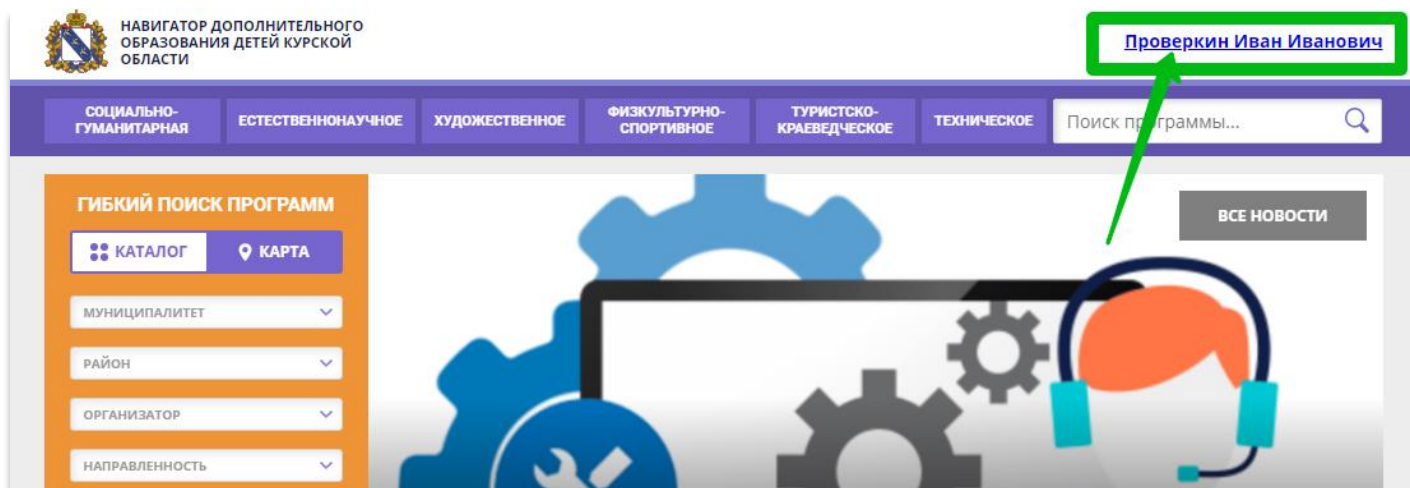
НАВИГАТОР ДОПОЛНИТЕЛЬНОГО ОБРАЗОВАНИЯ ДЕТЕЙ КУРСКОЙ ОБЛАСТИ

Проверкин Иван Иванович

СОЦИАЛЬНО-ГУМАНИТАРНАЯ
ЕСТЕСТВЕННОНАУЧНОЕ
ХУДОЖЕСТВЕННОЕ
ФИЗКУЛЬТУРНО-СПОРТИВНОЕ
ТУРИСТСКО-КРАЕВЕДЧЕСКОЕ
ТЕХНИЧЕСКОЕ
Поиск программы...

ГИБКИЙ ПОИСК ПРОГРАММ
КАТАЛОГ
КАРТА
МУНИЦИПАЛИТЕТ
РАЙОН
ОРГАНИЗАТОР
НАПРАВЛЕННОСТЬ

ВСЕ НОВОСТИ